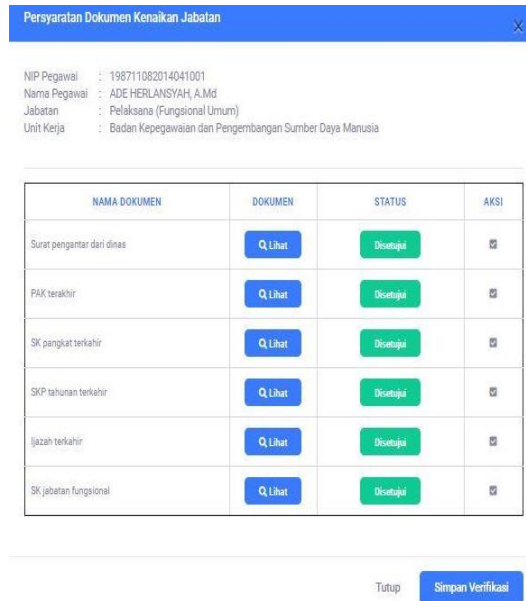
Persyaratan Dokumen Kenaikan Jabatan

X

NIP Pegawai : 198711082014041001
Nama Pegawai : ADE HERLANSYAH, A.Md
Jabatan : Pelaksana (Fungsional Umum)
Unit Kerja : Badan Kepegawaian dan Pengembangan Sumber Daya Manusia

| NAMA DOKUMEN | DOKUMEN | STATUS | AKSI |
|---|---|---|---|
| Surat pengantar dari dinas | Lihat | Disetujui | ☑ |
| PAK terakhir | Lihat | Disetujui | ☑ |
| SK pangkat terkahir | Lihat | Disetujui | ☑ |
| SKP tahunan terkahir | Lihat | Disetujui | ☑ |
| Ijazah terkahir | Lihat | Disetujui | ☑ |
| SK jabatan fungsional | Lihat | Disetujui | ☑ |

Tutup Simpan Verifikasi